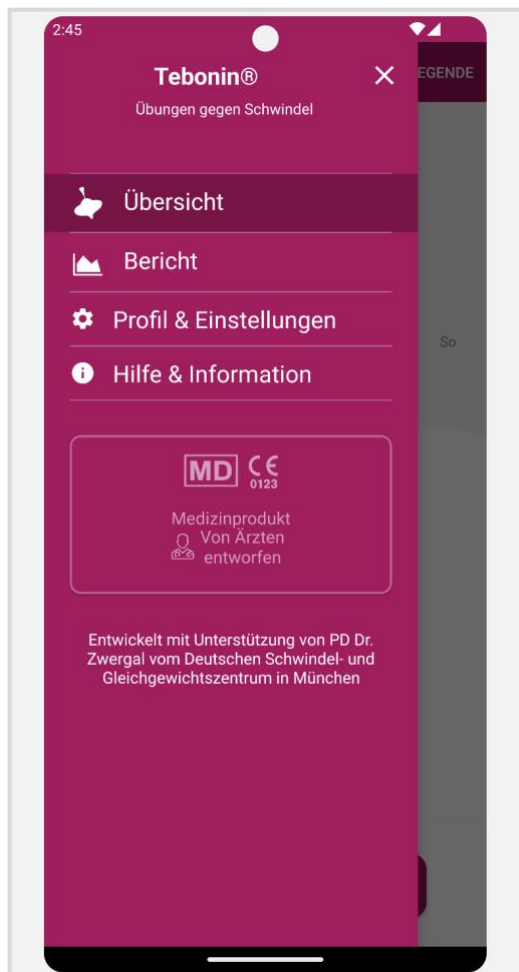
2:45

Tebonin®
Übungen gegen Schwindel

EGENDE

Übersicht

Bericht

Profil & Einstellungen

Hilfe & Information

So

MD CE 0123

Medizinprodukt
Von Ärzten entworfen

Entwickelt mit Unterstützung von PD Dr. Zwergal vom Deutschen Schwindel- und Gleichgewichtszentrum in München